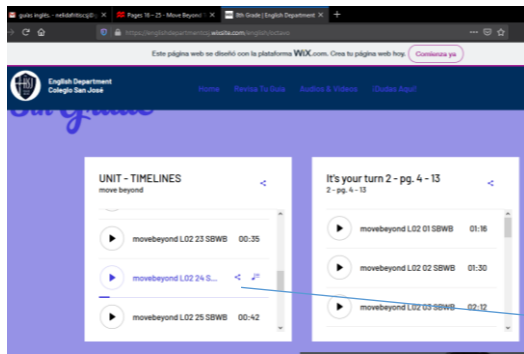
guías inglés - nelidafritisccp@ | Pages 16 – 25 - Move Beyond | 8th Grade | English Department

https://englishdepartmentcsj.wixsite.com/english/octavo

Este página web se diseñó con la plataforma WiX.com. Crea tu página web hoy. Comienza ya

English Department
Colegio San José

Home Revisa Tu Guía Audios & Videos Clases Aquí

UNIT - TIMELINES
move beyond

movebeyond L02 23 SBWB 00:35

movebeyond L02 24 S...

movebeyond L02 25 SBWB 00:42

It's your turn 2 - pg. 4 - 13
2 - pg. 4 - 13

movebeyond L02 01 SBWB 01:16

movebeyond L02 02 SBWB 01:30

movebeyond L02 03 SBWB 02:12